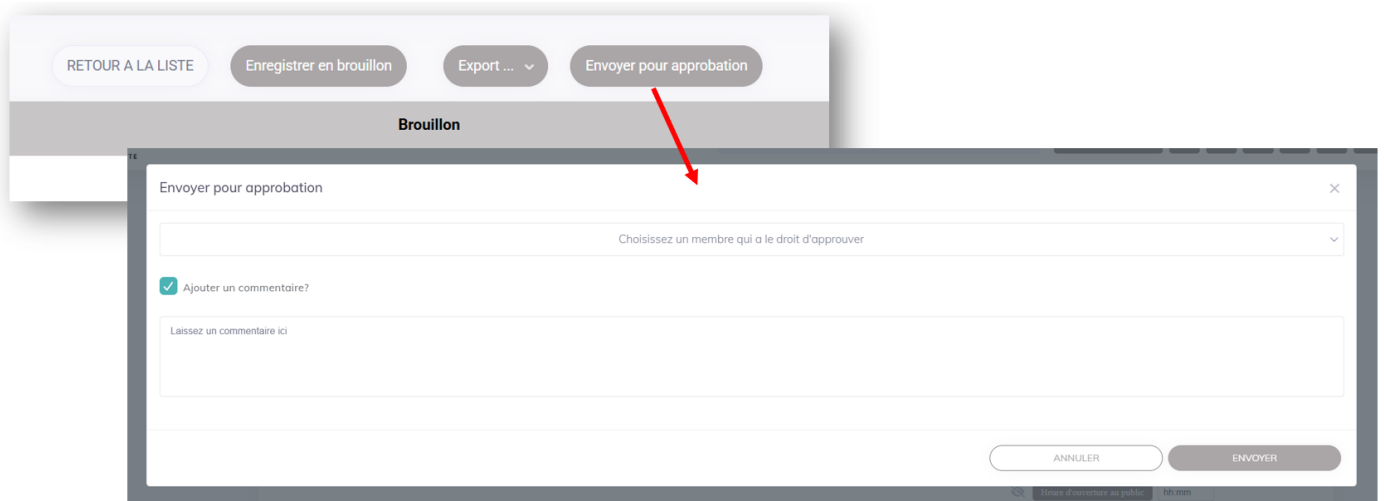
RETOUR A LA LISTE
Enregistrer en brouillon
Export ...
Envoyer pour approbation

Brouillon

Envoyer pour approbation

×

Choisissez un membre qui a le droit d'approuver

Ajouter un commentaire?

Laissez un commentaire ici

ANNULER
ENVOYER

Heure d'ouverture au public
hh:mm